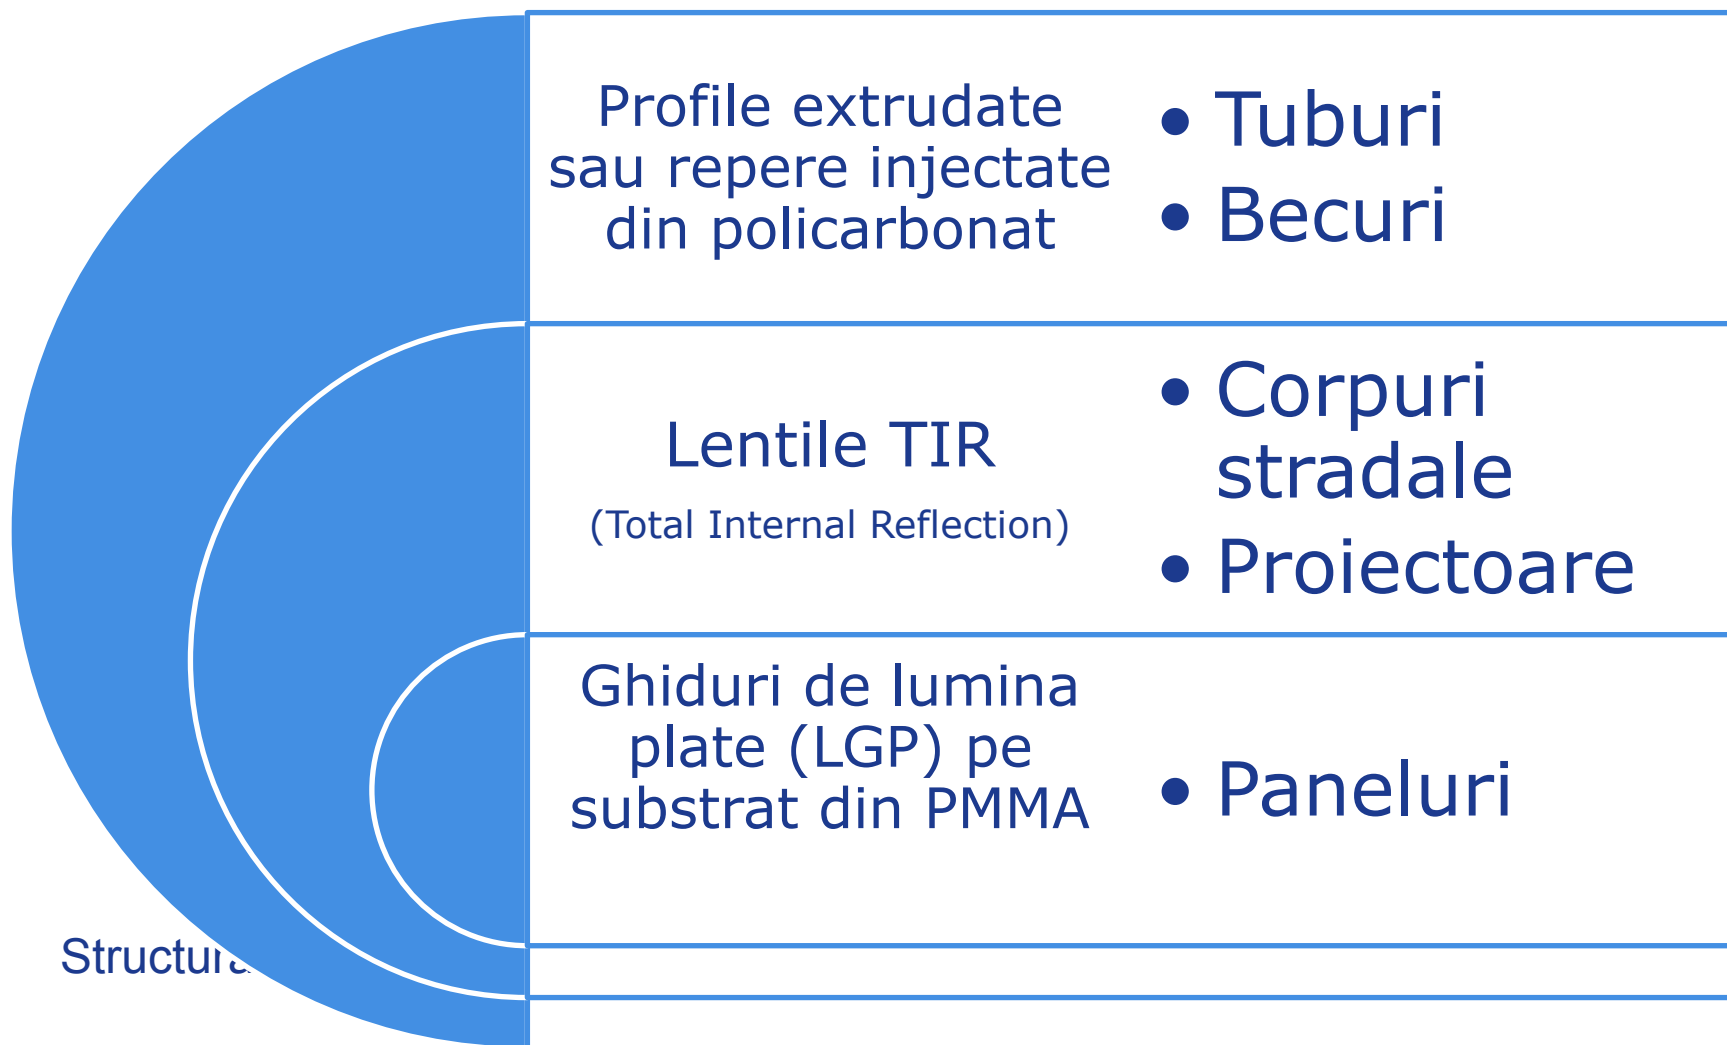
Profile extrudate sau repere injectate din policarbonat

• Tuburi
• Becuri

Lentile TIR
(Total Internal Reflection)

• Corpuri stradale
• Proiectoare

Ghiduri de lumina plate (LGP) pe substrat din PMMA

• Paneluri

Structura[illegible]